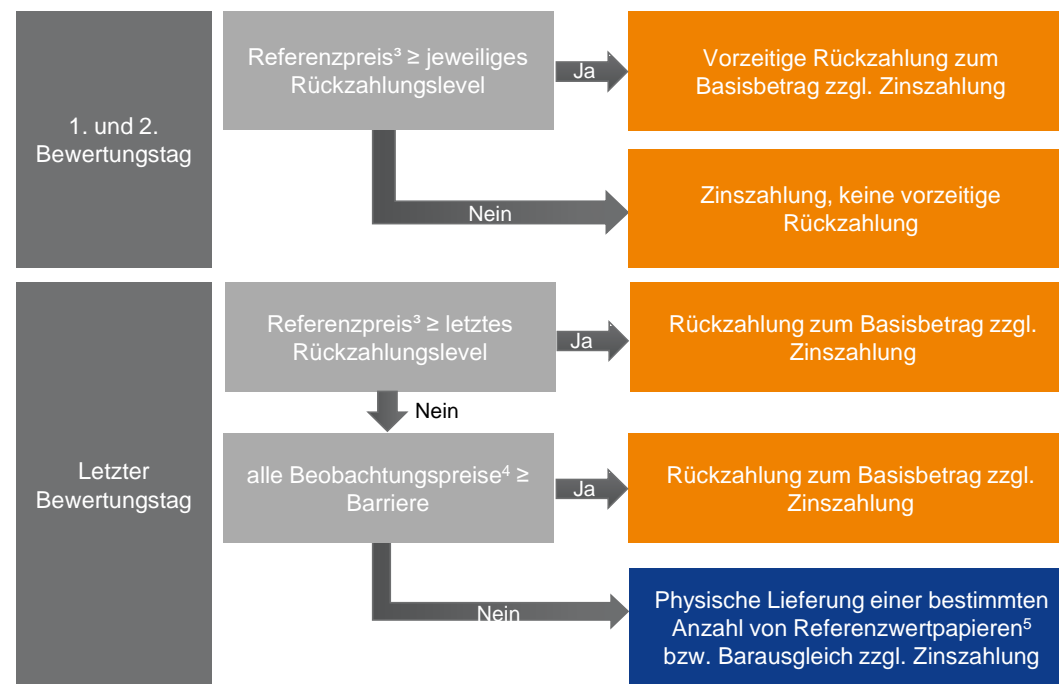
1. und 2. Bewertungstag

Referenzpreis³ ≥ jeweiliges Rückzahlungslevel

Ja

Vorzeitige Rückzahlung zum Basisbetrag zzgl. Zinszahlung

Nein

Zinszahlung, keine vorzeitige Rückzahlung

Letzter Bewertungstag

Referenzpreis³ ≥ letztes Rückzahlungslevel

Ja

Rückzahlung zum Basisbetrag zzgl. Zinszahlung

Nein

alle Beobachtungspreise⁴ ≥ Barriere

Ja

Rückzahlung zum Basisbetrag zzgl. Zinszahlung

Nein

Physische Lieferung einer bestimmten Anzahl von Referenzwertpapieren⁵ bzw. Barausgleich zzgl. Zinszahlung